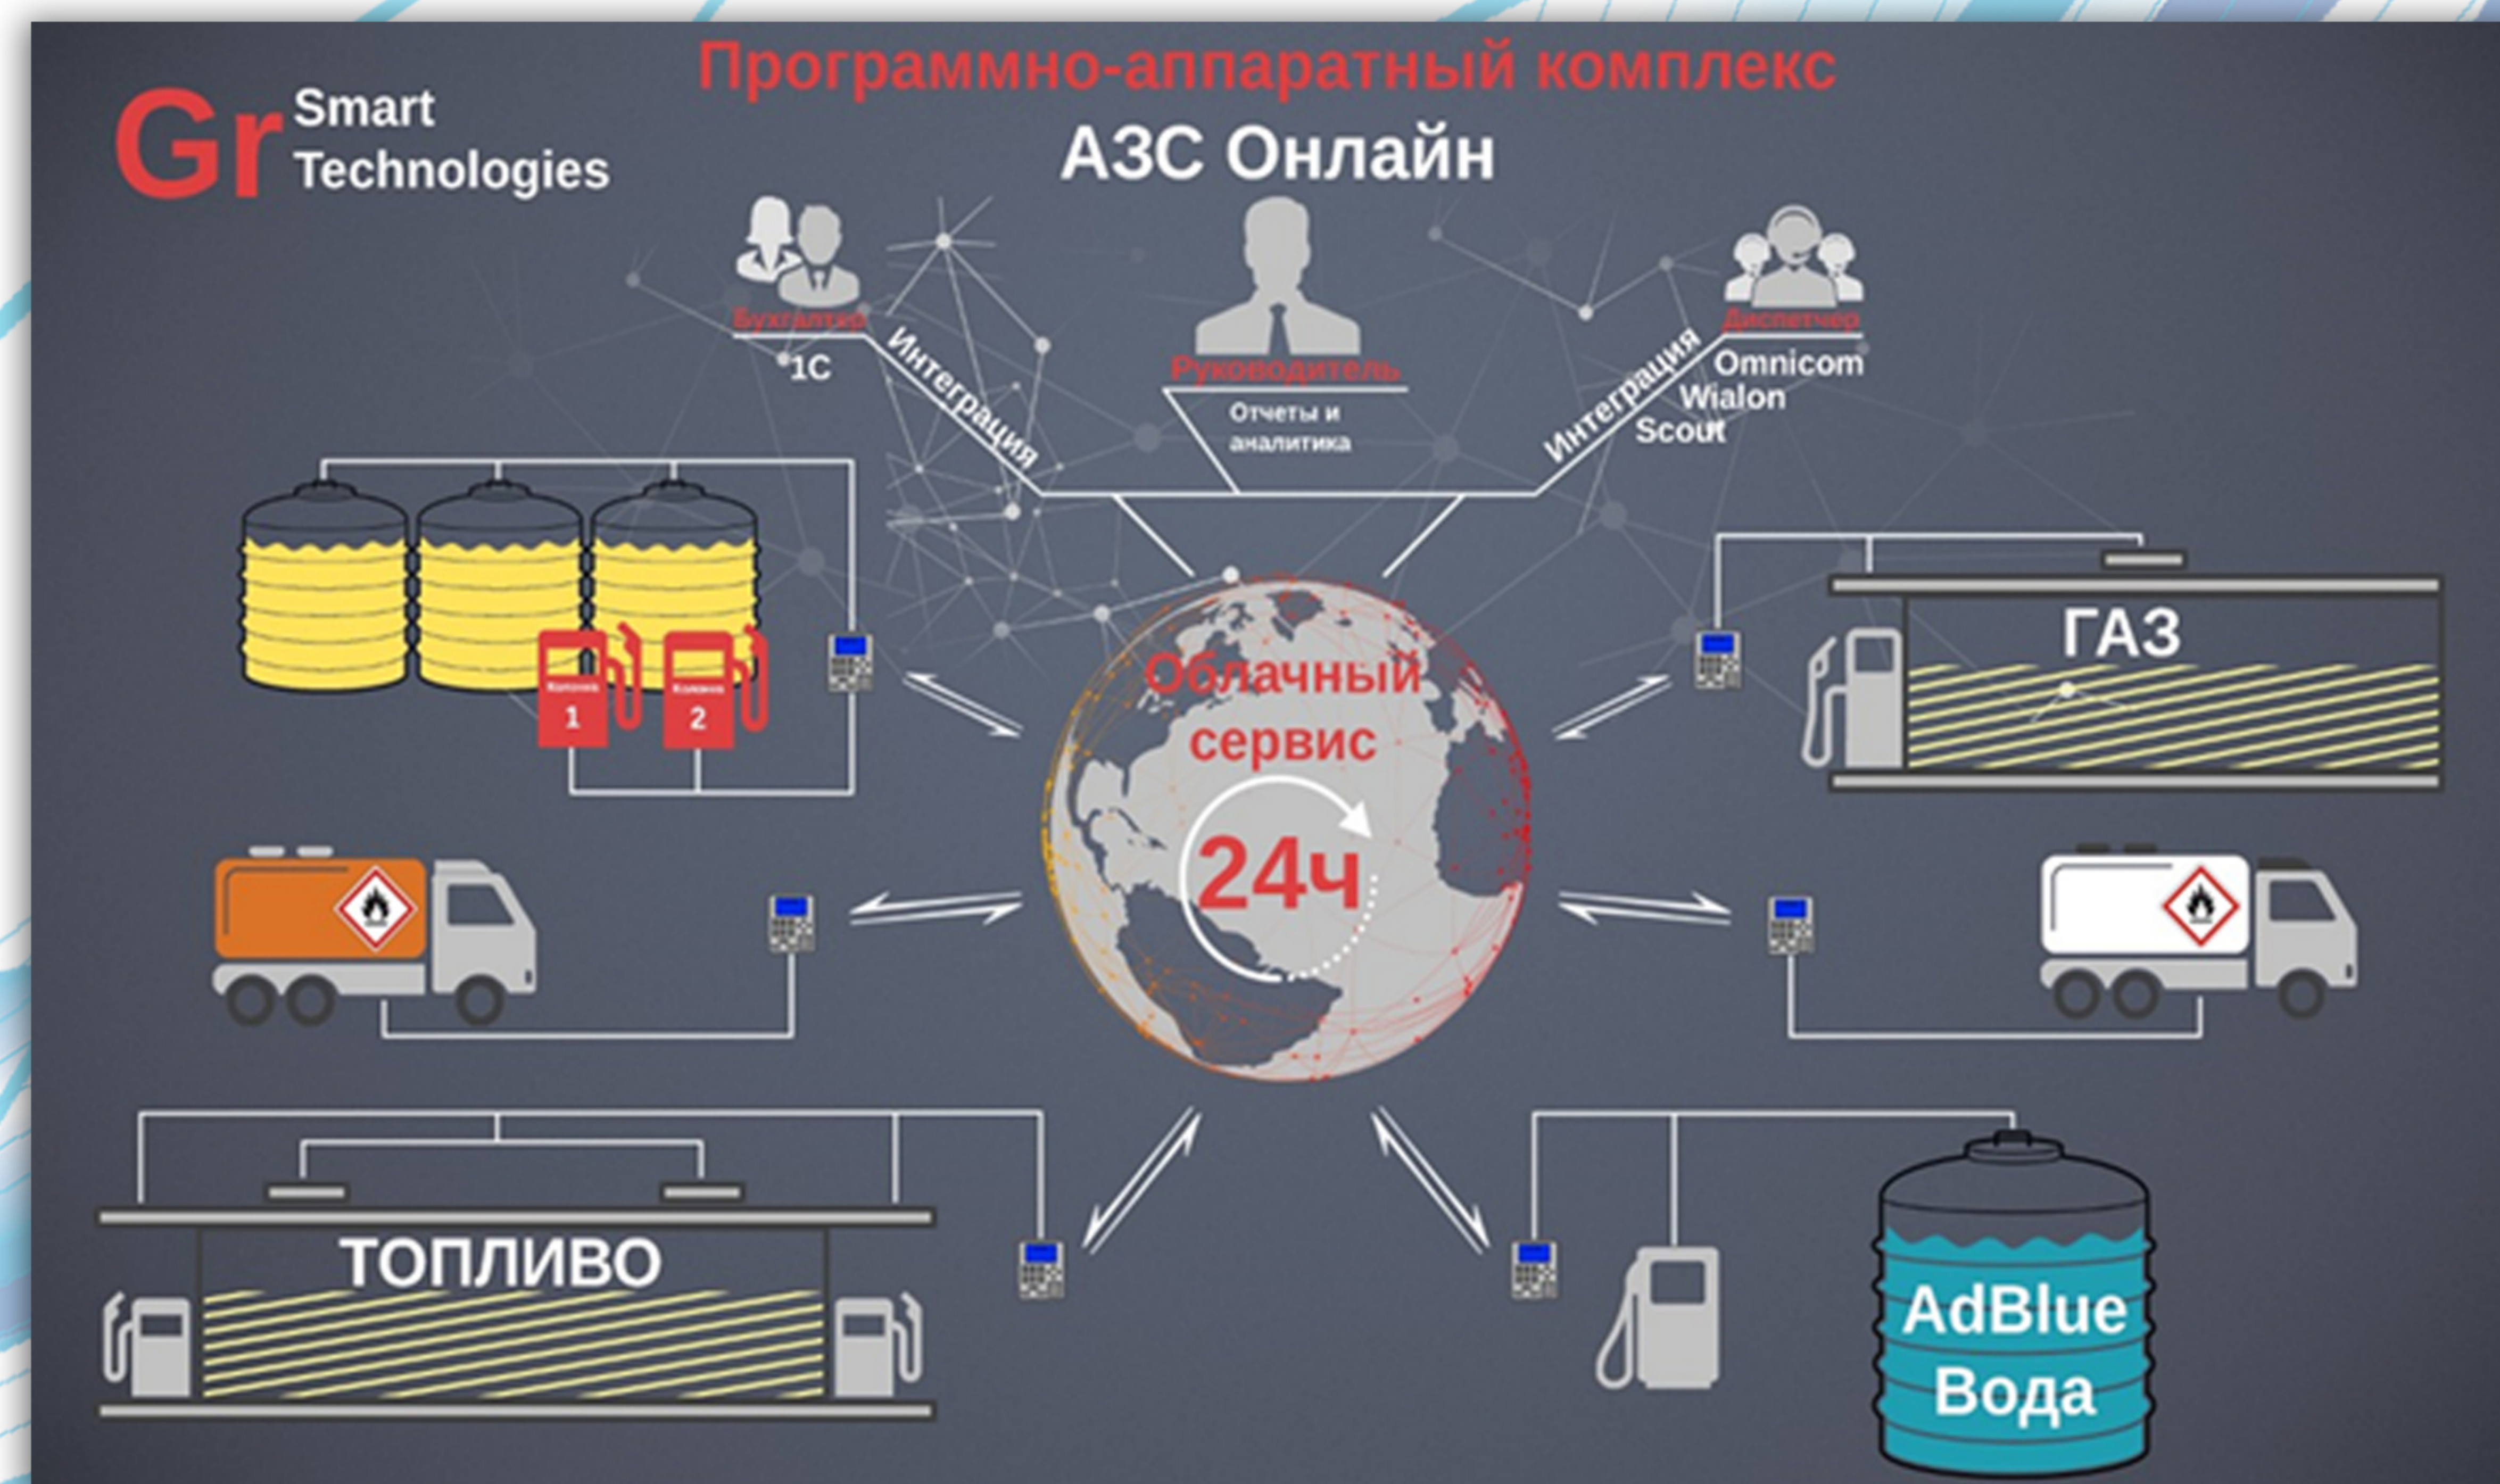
Программно-аппаратный комплекс

Gr Smart Technologies

АЗС Онлайн

Бухгалтер
1С
Интеграция

Руководитель
Отчеты и аналитика

Диспетчер
Интеграция
Omnicom
Wialon
Scout

Колонка 1
Колонка 2

ГАЗ

Облачный сервис
24ч

ТОПЛИВО

AdBlue
Вода